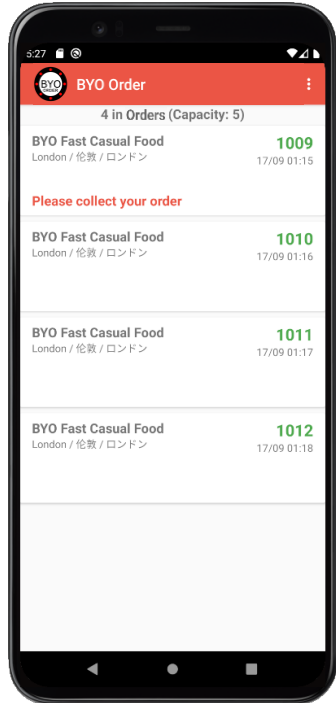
5:27

BYO ORDER

BYO Order

4 in Orders (Capacity: 5)

BYO Fast Casual Food
London / 伦敦 / ロンドン
1009
17/09 01:15

Please collect your order

BYO Fast Casual Food
London / 伦敦 / ロンドン
1010
17/09 01:16

BYO Fast Casual Food
London / 伦敦 / ロンドン
1011
17/09 01:17

BYO Fast Casual Food
London / 伦敦 / ロンドン
1012
17/09 01:18